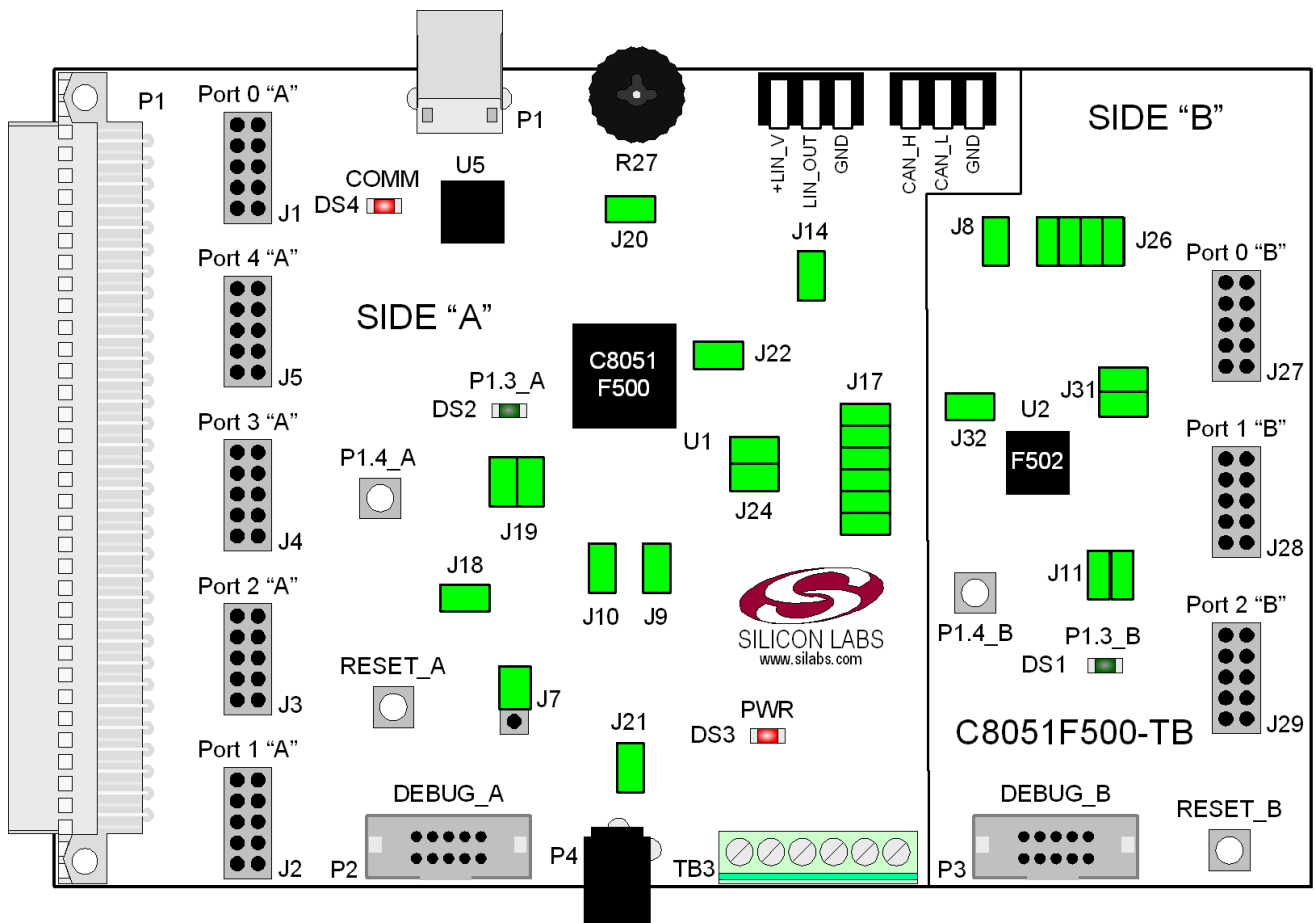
P1

Port 0 "A"

J1

P1

R27

+LIN_V LIN_OUT GND

CAN_H CAN_L GND

SIDE "B"

COMM
DS4

U5

J20

J14

J8

J26

Port 0 "B"

Port 4 "A"

J5

SIDE "A"

C8051
F500

J22

J27

P1.3_A
DS2

J17

J31

Port 3 "A"

J32

U2

Port 1 "B"

P1.4_A

U1

F502

J19

J24

J4

J28

Port 2 "A"

J18

J10

J9

J11

SILICON LABS
www.silabs.com

P1.4_B

P1.3_B

Port 2 "B"

RESET_A

DS1

J3

J7

J21

PWR
DS3

C8051F500-TB

J29

Port 1 "A"

DEBUG_A

DEBUG_B

RESET_B

J2

P2

P4

TB3

P3